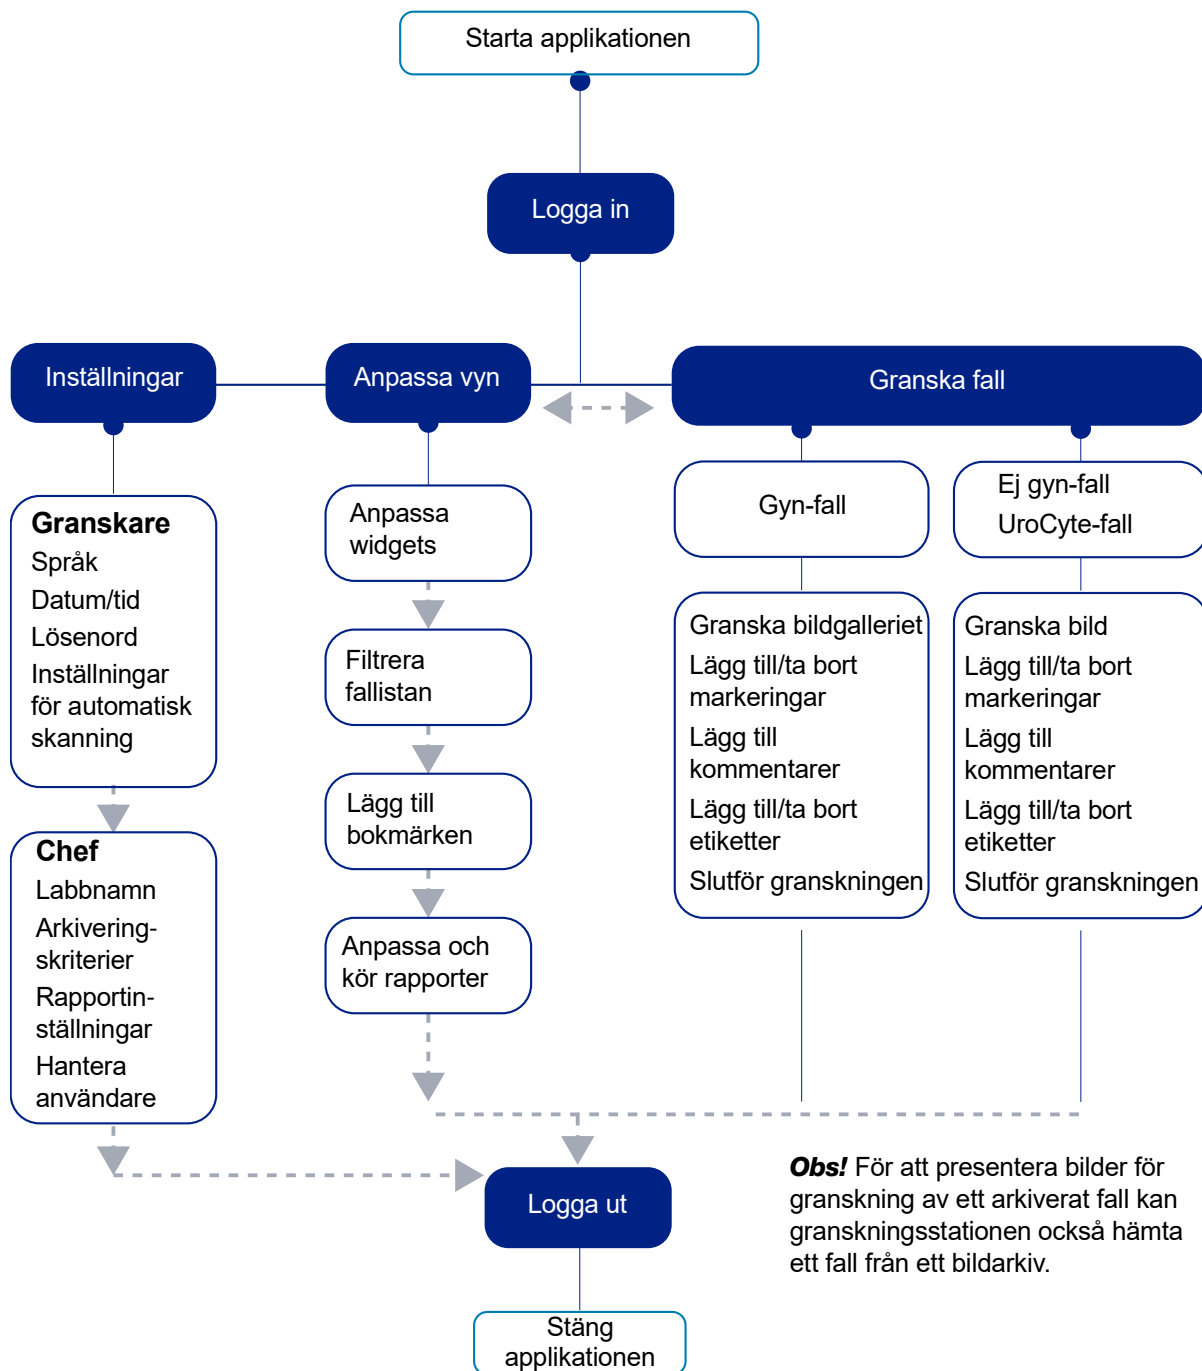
Starta applikationen

Logga in

Inställningar

Anpassa vyn

Granska fall

Granskare
Språk
Datum/tid
Lösenord
Inställningar för automatisk skanning

Chef
Labbnamn
Arkivering-skriterier
Rapportin-ställningar
Hantera användare

Anpassa widgets

Filtrera fallistan

Lägg till bokmärken

Anpassa och kör rapporter

Gyn-fall

Granska bildgalleriet
Lägg till/ta bort markeringar
Lägg till kommentarer
Lägg till/ta bort etiketter
Slutför granskningen

Ej gyn-fall
UroCyte-fall

Granska bild
Lägg till/ta bort markeringar
Lägg till kommentarer
Lägg till/ta bort etiketter
Slutför granskningen

Logga ut

Stäng applikationen

*Obs!* För att presentera bilder för granskning av ett arkiverat fall kan granskningsstationen också hämta ett fall från ett bildarkiv.